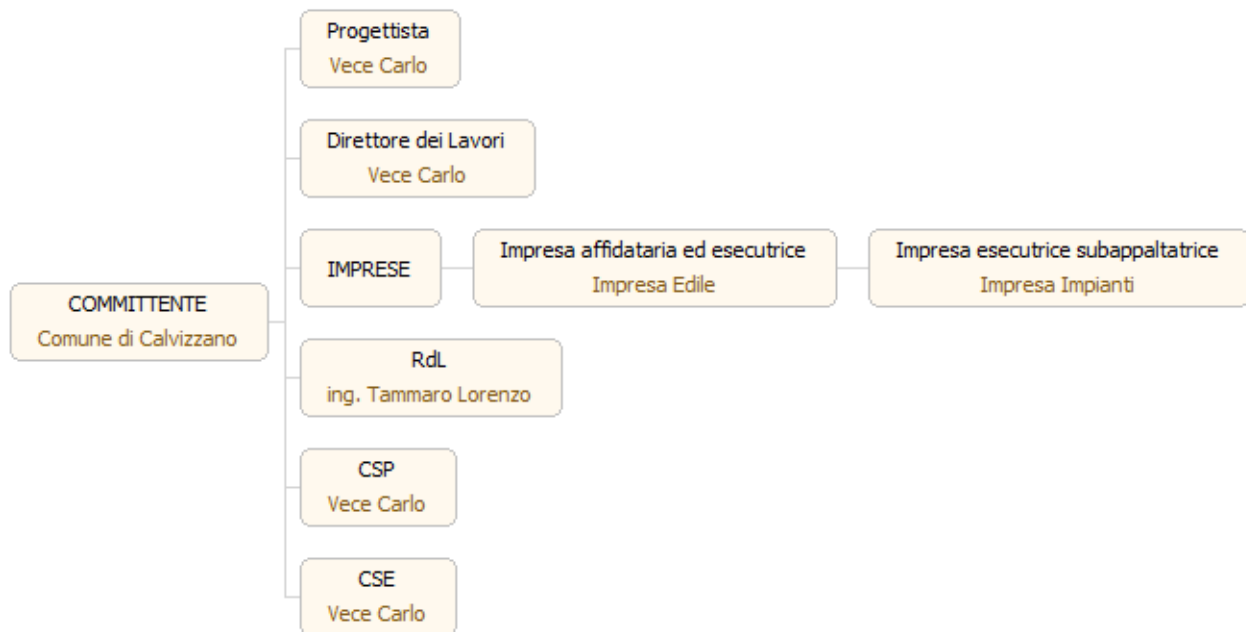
COMMITTENTE
Comune di Calvizzano

Progettista
Vece Carlo

Direttore dei Lavori
Vece Carlo

IMPRESE

Impresa affidataria ed esecutrice
Impresa Edile

Impresa esecutrice subappaltatrice
Impresa Impianti

RdL
ing. Tammaro Lorenzo

CSP
Vece Carlo

CSE
Vece Carlo